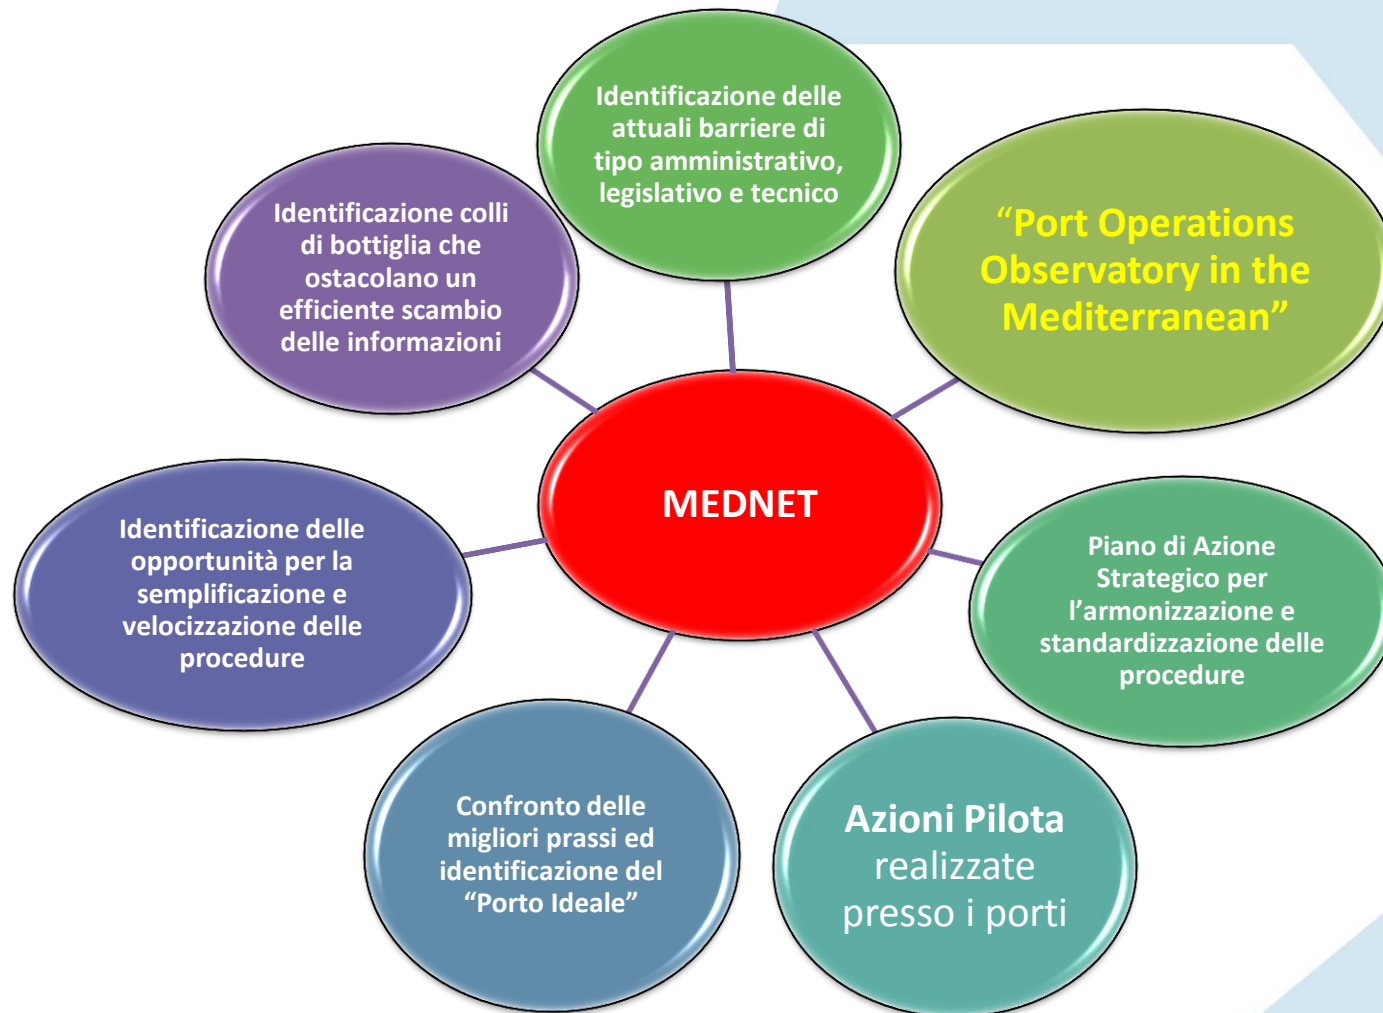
MEDNET

Identificazione delle attuali barriere di tipo amministrativo, legislativo e tecnico

"Port Operations Observatory in the Mediterranean"

Piano di Azione Strategico per l'armonizzazione e standardizzazione delle procedure

Azioni Pilota realizzate presso i porti

Confronto delle migliori prassi ed identificazione del "Porto Ideale"

Identificazione delle opportunità per la semplificazione e velocizzazione delle procedure

Identificazione colli di bottiglia che ostacolano un efficiente scambio delle informazioni